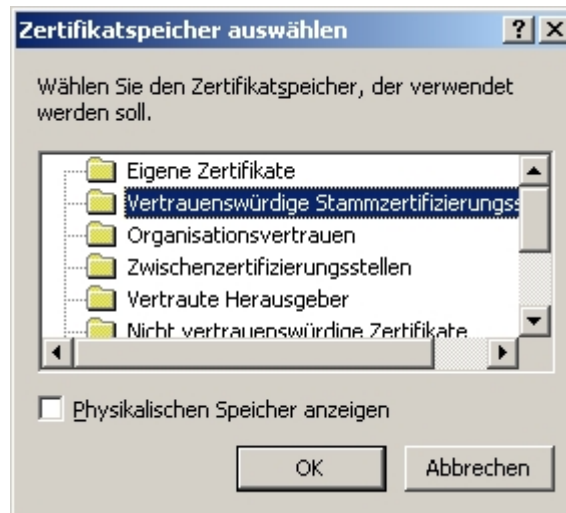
Zertifikatspeicher auswählen

?

X

Wählen Sie den Zertifikatspeicher, der verwendet werden soll.

Eigene Zertifikate
Vertrauenswürdige Stammzertifizierungss
Organisationsvertrauen
Zwischenzertifizierungsstellen
Vertraute Herausgeber
Nicht vertrauenswürdige Zertifikate

Physikalischen Speicher anzeigen

OK

Abbrechen